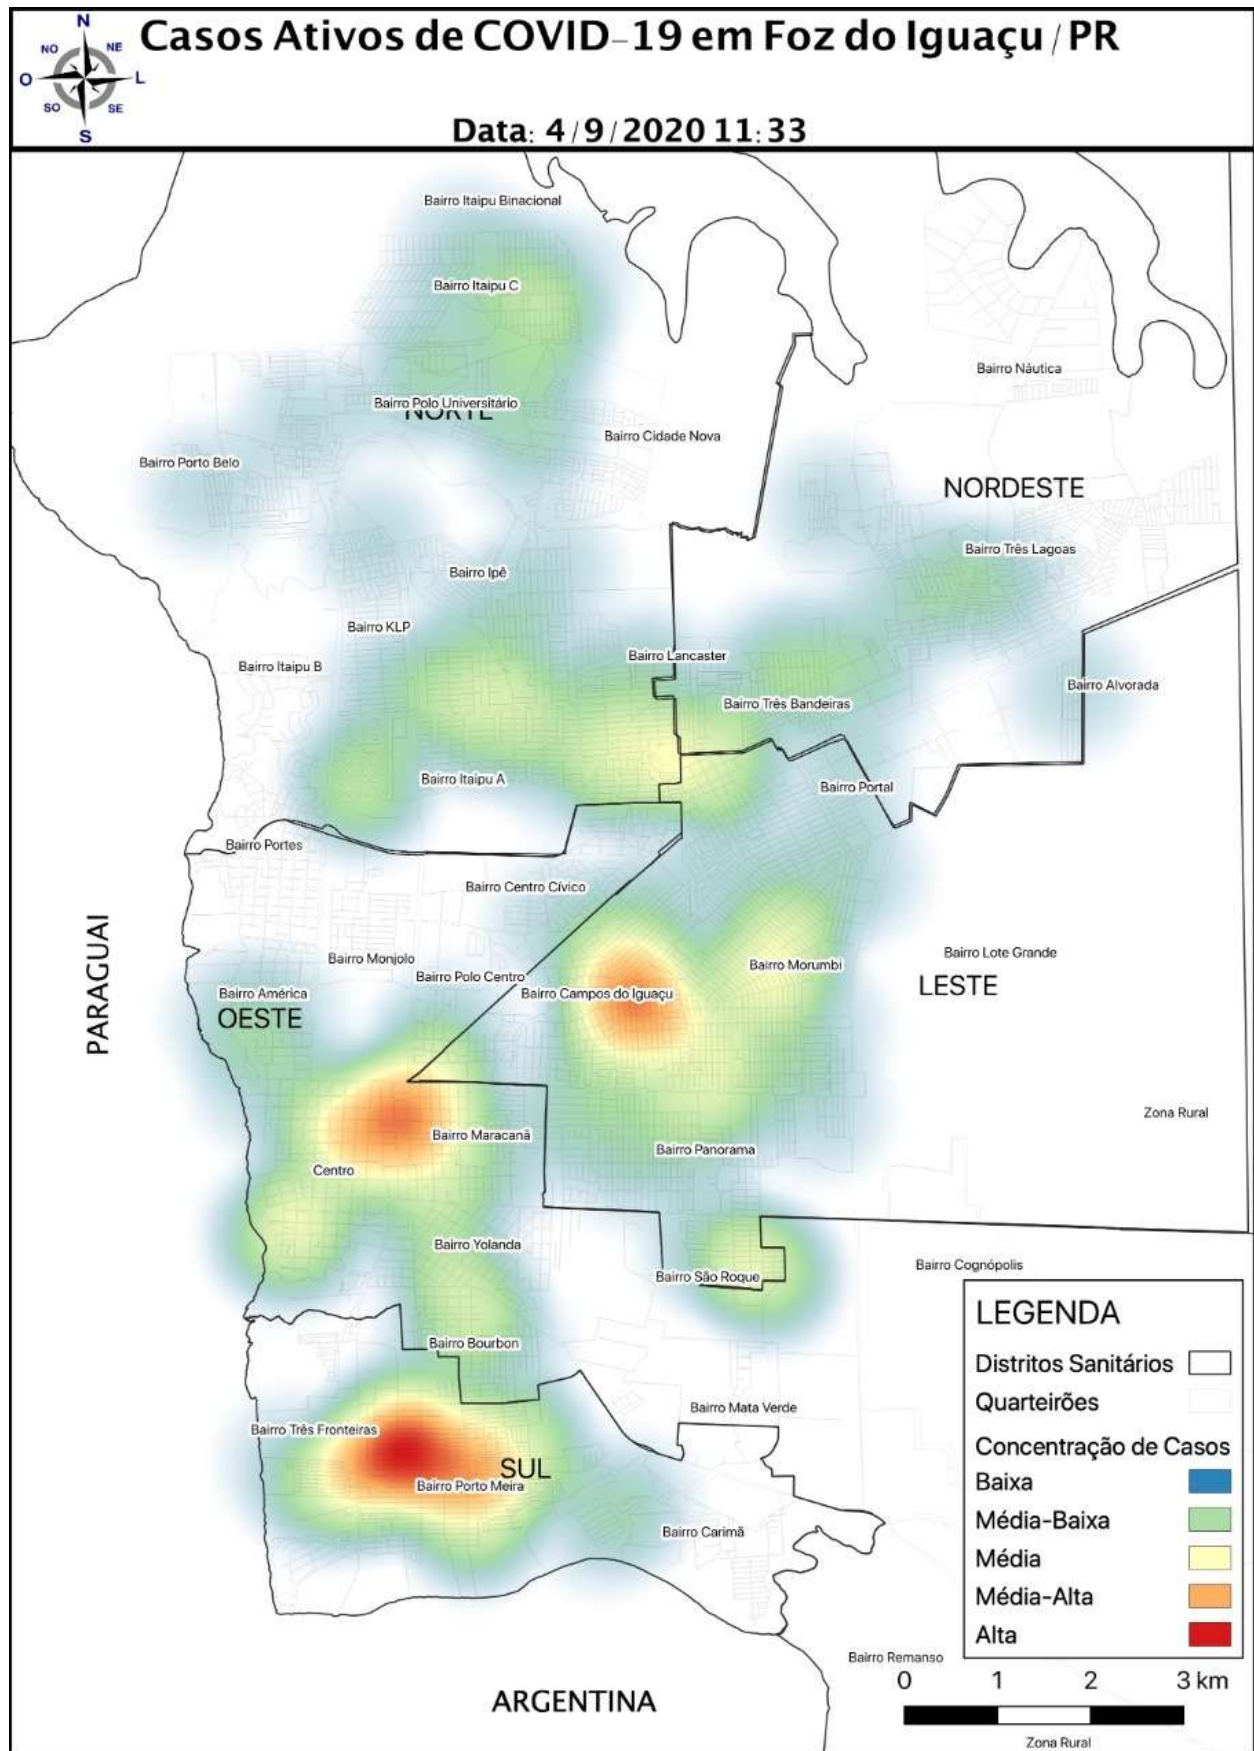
N
NO NE
O L
SO SE
S

Casos Ativos de COVID-19 em Foz do Iguaçu / PR

Data: 4 / 9 / 2020 11:33

Bairro Itaipu Binacional
Bairro Itaipu C
Bairro Polo Universitário
NORTE
Bairro Cidade Nova
Bairro Náutica
Bairro Porto Belo
NORDESTE
Bairro Três Lagoas
Bairro Ipê
Bairro KLP
Bairro Itaipu B
Bairro Lancaster
Bairro Alvorada
Bairro Três Bandeiras
Bairro Itaipu A
Bairro Portal
Bairro Portes
Bairro Centro Cívico
PARAGUAI
Bairro Lote Grande
Bairro Monjolo
Bairro Morumbi
Bairro Polo Centro
LESTE
Bairro América
Bairro Campos do Iguaçu
OESTE
Zona Rural
Bairro Maracanã
Centro
Bairro Panorama
Bairro Yolanda
Bairro Cognópolis
Bairro São Roque
Bairro Bourbon
Bairro Mata Verde
Bairro Três Fronteiras
SUL
Bairro Porto Meira
Bairro Carimã
Bairro Remanso
ARGENTINA
Zona Rural

LEGENDA
Distritos Sanitários
Quarteirões
Concentração de Casos
Baixa
Média-Baixa
Média
Média-Alta
Alta

0 1 2 3 km